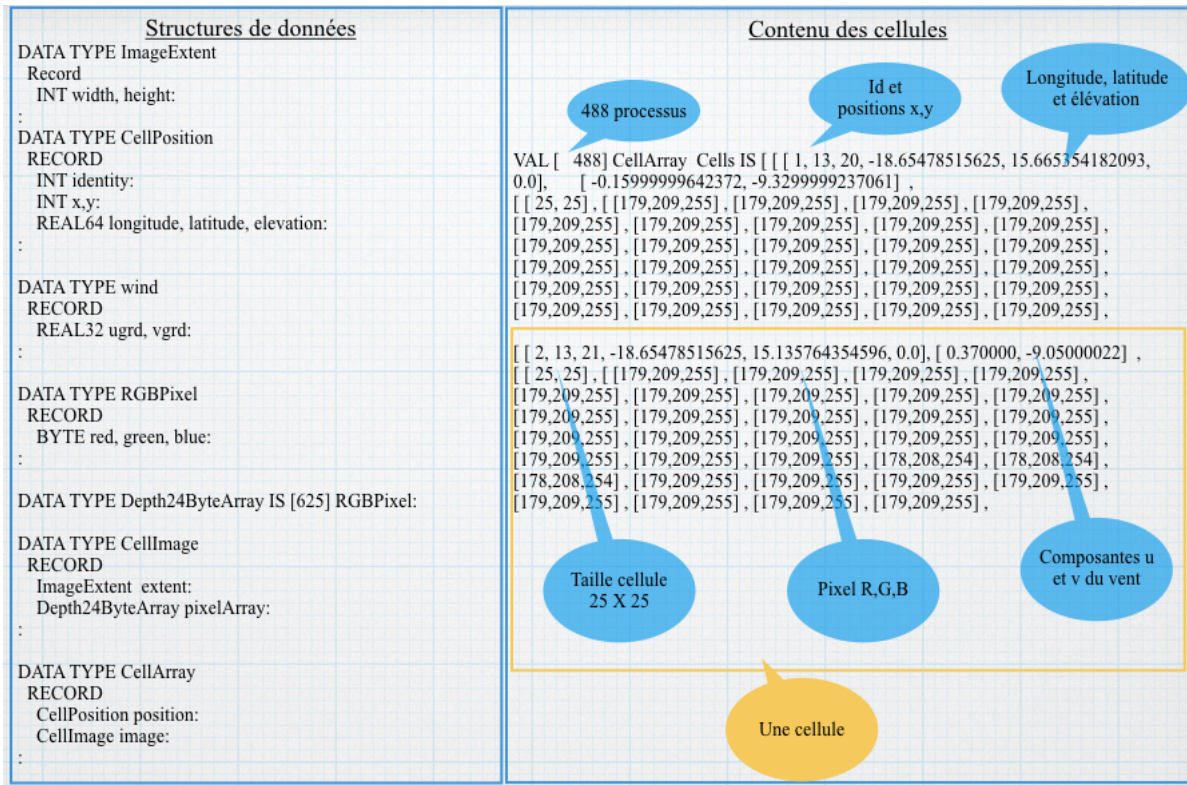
Structures de données

DATA TYPE ImageExtent
Record
INT width, height:
:

DATA TYPE CellPosition
RECORD
INT identity:
INT x,y:
REAL64 longitude, latitude, elevation:
:

DATA TYPE wind
RECORD
REAL32 ugrd, vgrd:
:

DATA TYPE RGBPixel
RECORD
BYTE red, green, blue:
:

DATA TYPE Depth24ByteArray IS [625] RGBPixel:

DATA TYPE CellImage
RECORD
ImageExtent extent:
Depth24ByteArray pixelArray:
:

DATA TYPE CellArray
RECORD
CellPosition position:
CellImage image:
:

Contenu des cellules

488 processus

Id et positions x,y

Longitude, latitude et élévation

VAL [ 488] CellArray Cells IS [ [ [ 1, 13, 20, -18.65478515625, 15.665354182093, 0.0], [ -0.15999999642372, -9.3299999237061] ,
[ [ 25, 25] , [ [179,209,255] , [179,209,255] , [179,209,255] , [179,209,255] ,
[179,209,255] , [179,209,255] , [179,209,255] , [179,209,255] , [179,209,255] ,
[179,209,255] , [179,209,255] , [179,209,255] , [179,209,255] , [179,209,255] ,
[179,209,255] , [179,209,255] , [179,209,255] , [179,209,255] , [179,209,255] ,
[179,209,255] , [179,209,255] , [179,209,255] , [179,209,255] , [179,209,255] ,
[179,209,255] , [179,209,255] , [179,209,255] , [179,209,255] , [179,209,255] ,

[ [ 2, 13, 21, -18.65478515625, 15.135764354596, 0.0], [ 0.370000, -9.05000022] ,
[ [ 25, 25] , [ [179,209,255] , [179,209,255] , [179,209,255] , [179,209,255] ,
[179,209,255] , [179,209,255] , [179,209,255] , [179,209,255] , [179,209,255] ,
[179,209,255] , [179,209,255] , [179,209,255] , [179,209,255] , [179,209,255] ,
[179,209,255] , [179,209,255] , [179,209,255] , [179,209,255] , [179,209,255] ,
[179,209,255] , [179,209,255] , [179,209,255] , [178,208,254] , [178,208,254] ,
[178,208,254] , [179,209,255] , [179,209,255] , [179,209,255] , [179,209,255] ,
[179,209,255] , [179,209,255] , [179,209,255] , [179,209,255] ,

Taille cellule 25 X 25

Pixel R,G,B

Composantes u et v du vent

Une cellule